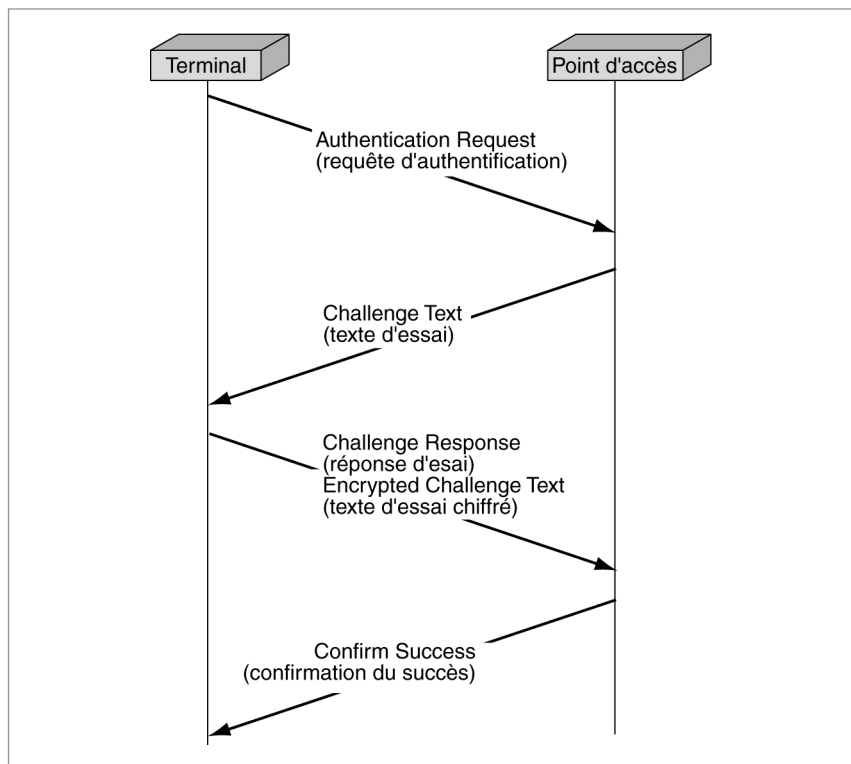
Terminal

Point d'accès

Authentication Request
(requête d'authentification)

Challenge Text
(texte d'essai)

Challenge Response
(réponse d'esai)
Encrypted Challenge Text
(texte d'essai chiffré)

Confirm Success
(confirmation du succès)